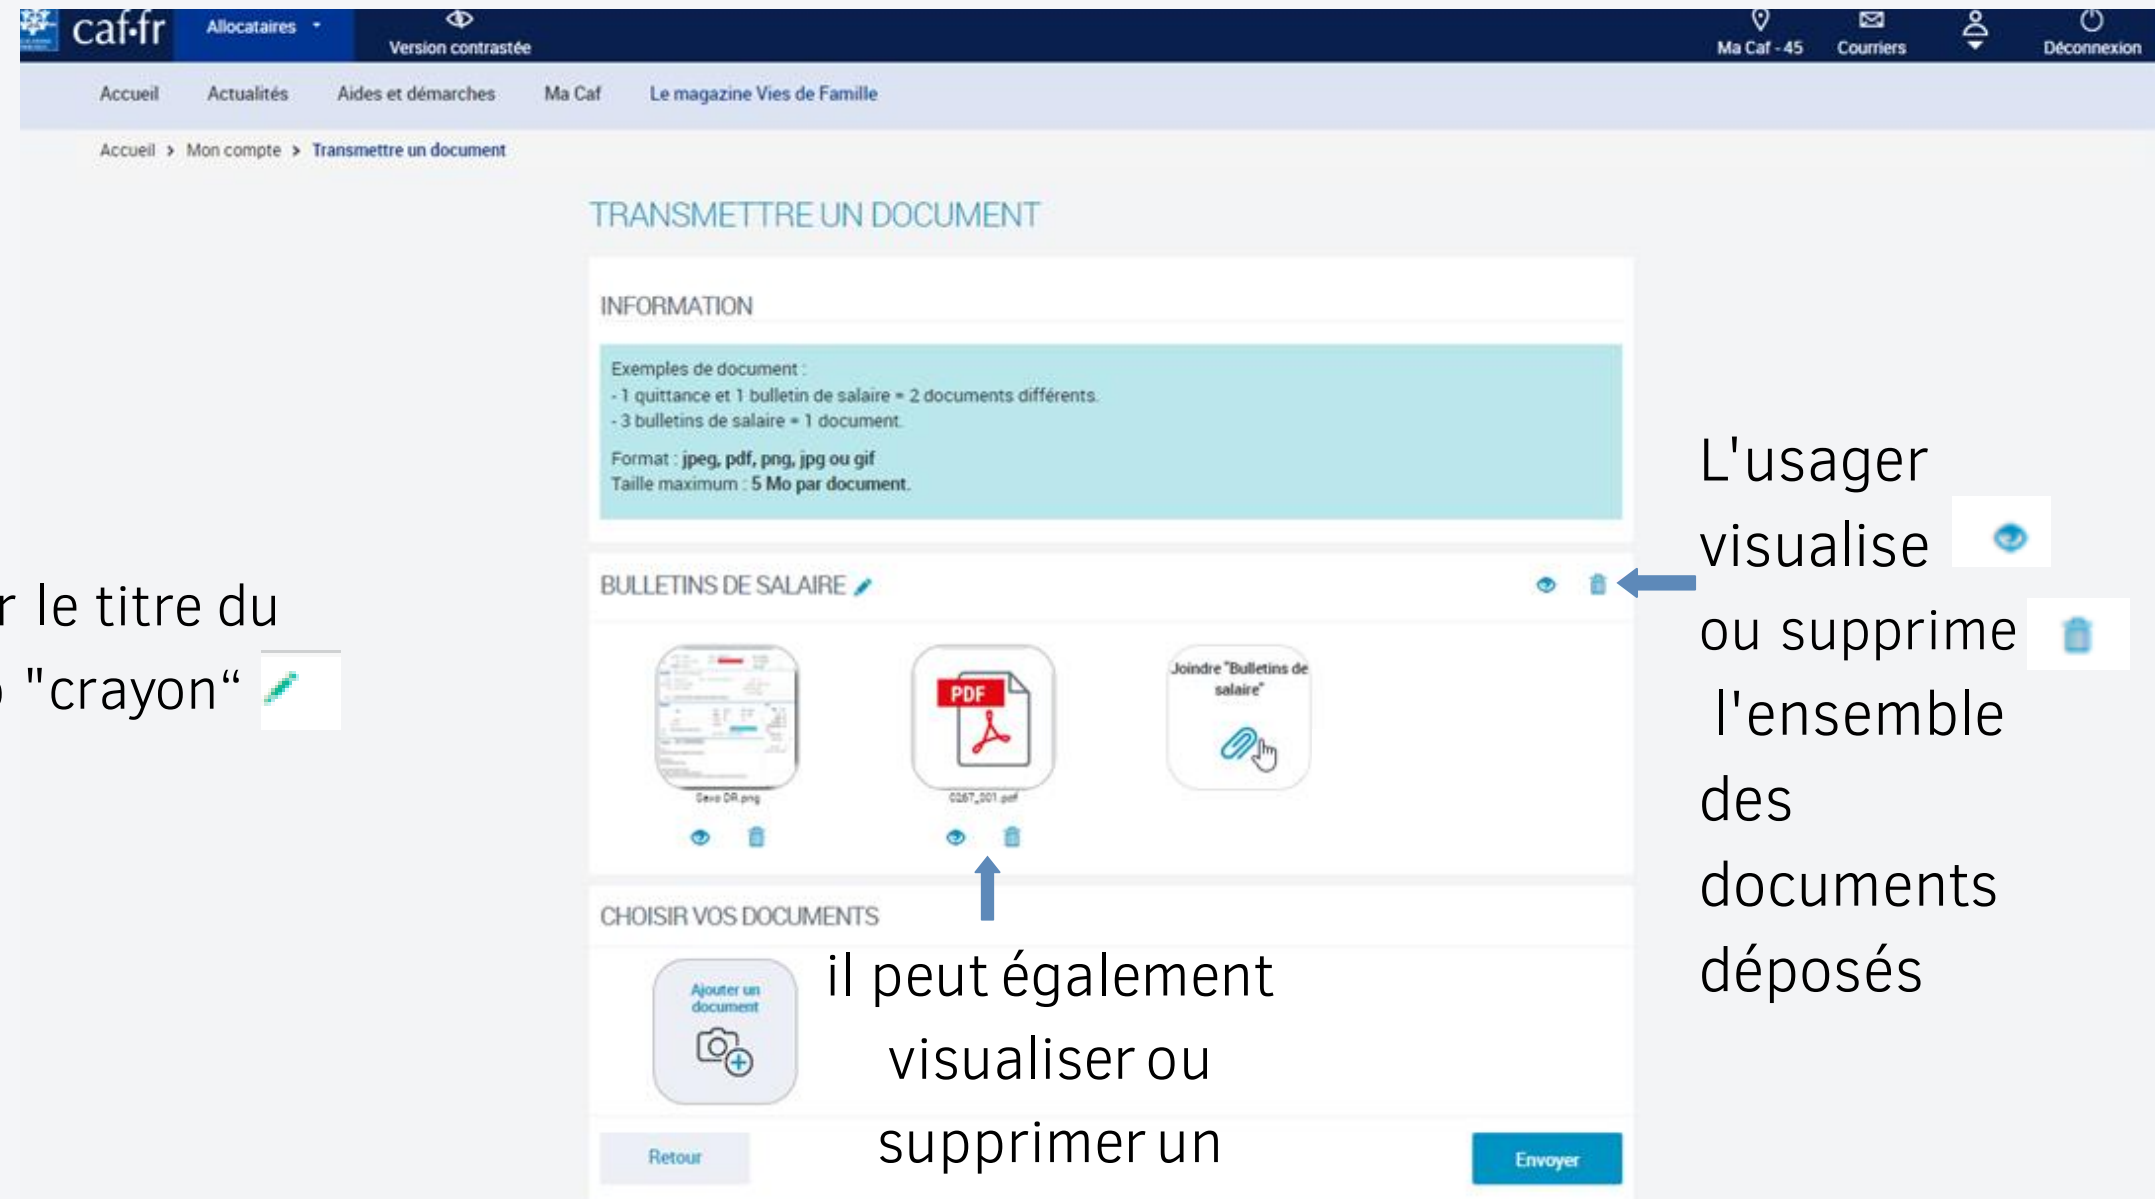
caf·fr Allocataires Version contrastée Ma Caf - 45 Courriers Déconnexion

Accueil Actualités Aides et démarches Ma Caf Le magazine Vies de Famille

Accueil > Mon compte > Transmettre un document

TRANSMETTRE UN DOCUMENT

INFORMATION

Exemples de document :
- 1 quittance et 1 bulletin de salaire = 2 documents différents.
- 3 bulletins de salaire = 1 document.
Format : jpeg, pdf, png, jpg ou gif
Taille maximum : 5 Mo par document.

r le titre du
"crayon“

BULLETINS DE SALAIRE

L'usager visualise ou supprime l'ensemble des documents déposés

PDF

Joindre "Bulletins de salaire"

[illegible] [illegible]

CHOISIR VOS DOCUMENTS

Ajouter un document

il peut également visualiser ou supprimer un

Retour

Envoyer